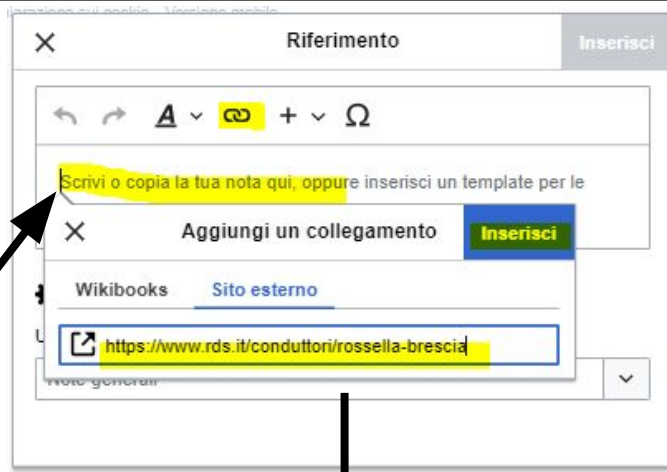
Riferimento

Inserisci

A

Ω

Scrivi o copia la tua nota qui, oppure inserisci un template per le

Aggiungi un collegamento

Inserisci

Wikibooks

Sito esterno

https://www.rds.it/conduttori/rossella-brescia

Note generali